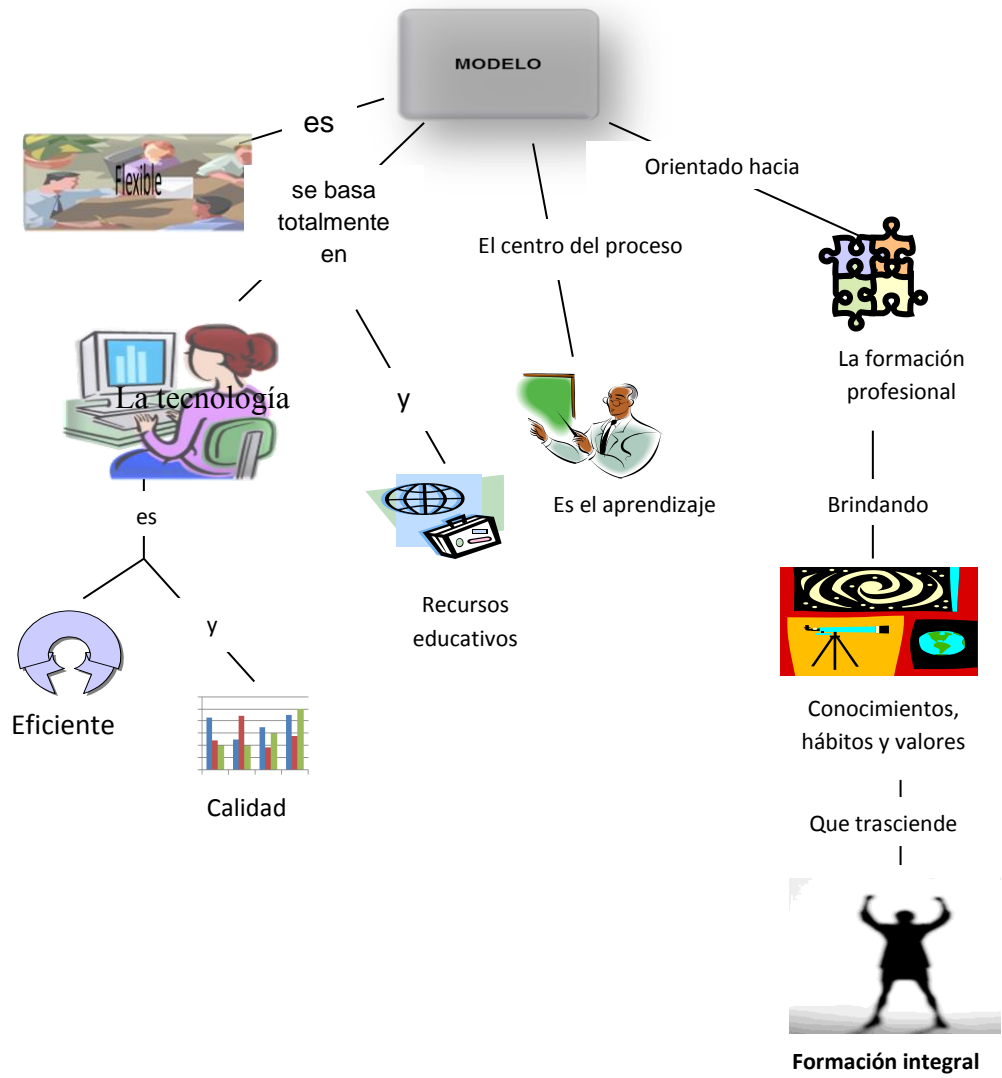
MODELO

es

Flexible

se basa totalmente en

La tecnología

es

Eficiente

y

Calidad

y

Recursos educativos

El centro del proceso

Es el aprendizaje

Orientado hacia

La formación profesional

Brindando

Conocimientos, hábitos y valores

Que trasciende

Formación integral